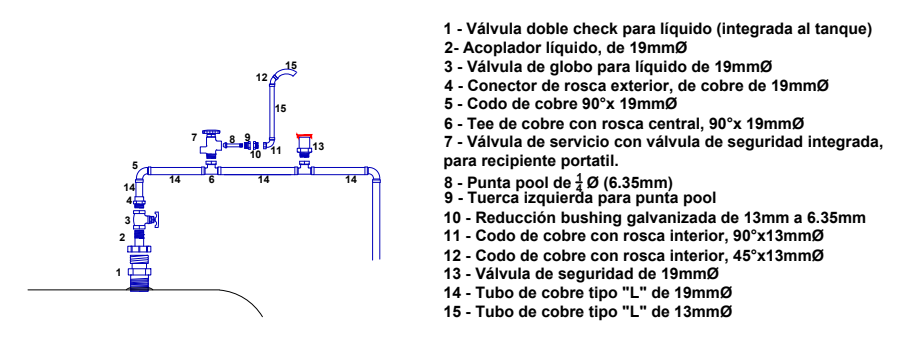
12
15
15
7
8
9
10
11
13
5
14
6
14
14
14
3
2
1

1 - Válvula doble check para líquido (integrada al tanque)
2- Acoplador líquido, de 19mmØ
3 - Válvula de globo para líquido de 19mmØ
4 - Conector de rosca exterior, de cobre de 19mmØ
5 - Codo de cobre 90°x 19mmØ
6 - Tee de cobre con rosca central, 90°x 19mmØ
7 - Válvula de servicio con válvula de seguridad integrada, para recipiente portatil.
8 - Punta pool de $\frac{1}{4}$ Ø (6.35mm)
9 - Tuerca izquierda para punta pool
10 - Reducción bushing galvanizada de 13mm a 6.35mm
11 - Codo de cobre con rosca interior, 90°x13mmØ
12 - Codo de cobre con rosca interior, 45°x13mmØ
13 - Válvula de seguridad de 19mmØ
14 - Tubo de cobre tipo "L" de 19mmØ
15 - Tubo de cobre tipo "L" de 13mmØ